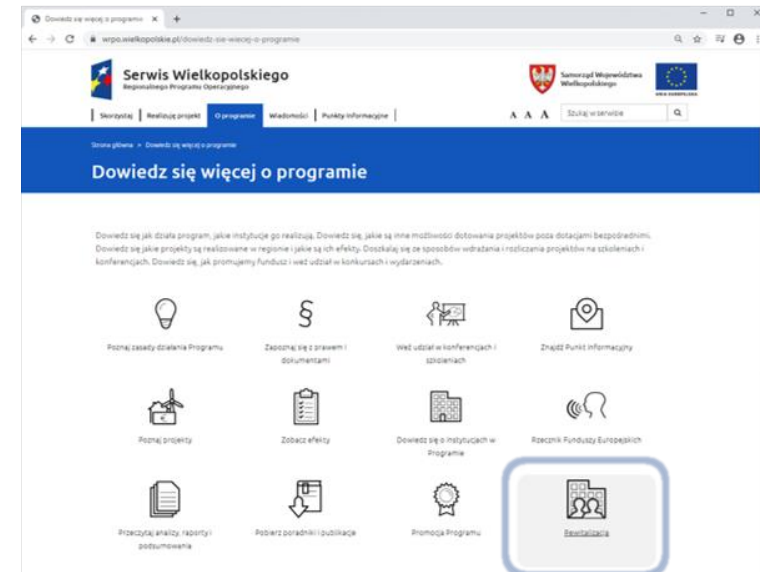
Dowiedz się więcej o programie ×

wrpo.wielkopolskie.pl/dowiedz-sie-wiecej-o-programie

Serwis Wielkopolskiego
Regionalnego Programu Operacyjnego

Samorząd Województwa Wielkopolskiego

UNIA EUROPEJSKA

Skorzystaj | Realizuję projekt | O programie | Wiadomości | Punkty informacyjne

A A A

Szukaj w serwisie

Strona główna > Dowiedz się więcej o programie

Dowiedz się więcej o programie

Dowiedz się jak działa program, jakie instytucje go realizują. Dowiedz się, jakie są inne możliwości dotowania projektów poza dotacjami bezpośrednimi. Dowiedz się jakie projekty są realizowane w regionie i jakie są ich efekty. Doszkalaj się ze sposobów wdrażania i rozliczania projektów na szkoleniach i konferencjach. Dowiedz się, jak promujemy fundusz i weź udział w konkursach i wydarzeniach.

§

Poznaj zasady działania Programu

Zapoznaj się z prawem i dokumentami

Weź udział w konferencjach i szkoleniach

Znajdź Punkt Informacyjny

Poznaj projekty

Zobacz efekty

Dowiedz się o instytucjach w Programie

Rzecznik Funduszy Europejskich

Przeczytaj analizy, raporty i podsumowania

Pobierz poradniki i publikacje

Promocja Programu

Rewitalizacja